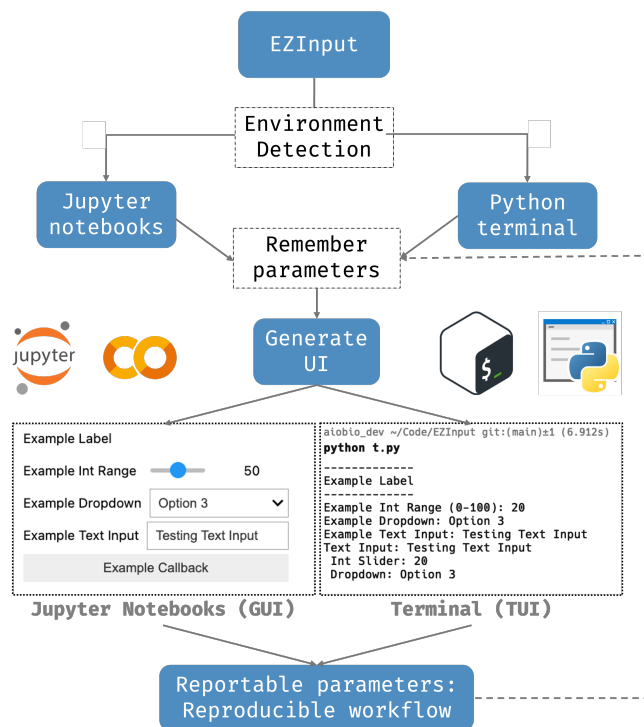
EZInput

Environment Detection

Jupyter notebooks

Python terminal

Remember parameters

jupyter

CO

Generate UI

$_

Example Label

Example Int Range 50

Example Dropdown Option 3

Example Text Input Testing Text Input

Example Callback

aiobio_dev ~/Code/EZInput git:(main)±1 (6.912s)
python t.py

------------
Example Label
------------
Example Int Range (0-100): 20
Example Dropdown: Option 3
Example Text Input: Testing Text Input
Text Input: Testing Text Input
Int Slider: 20
Dropdown: Option 3

Jupyter Notebooks (GUI)

Terminal (TUI)

Reportable parameters: Reproducible workflow